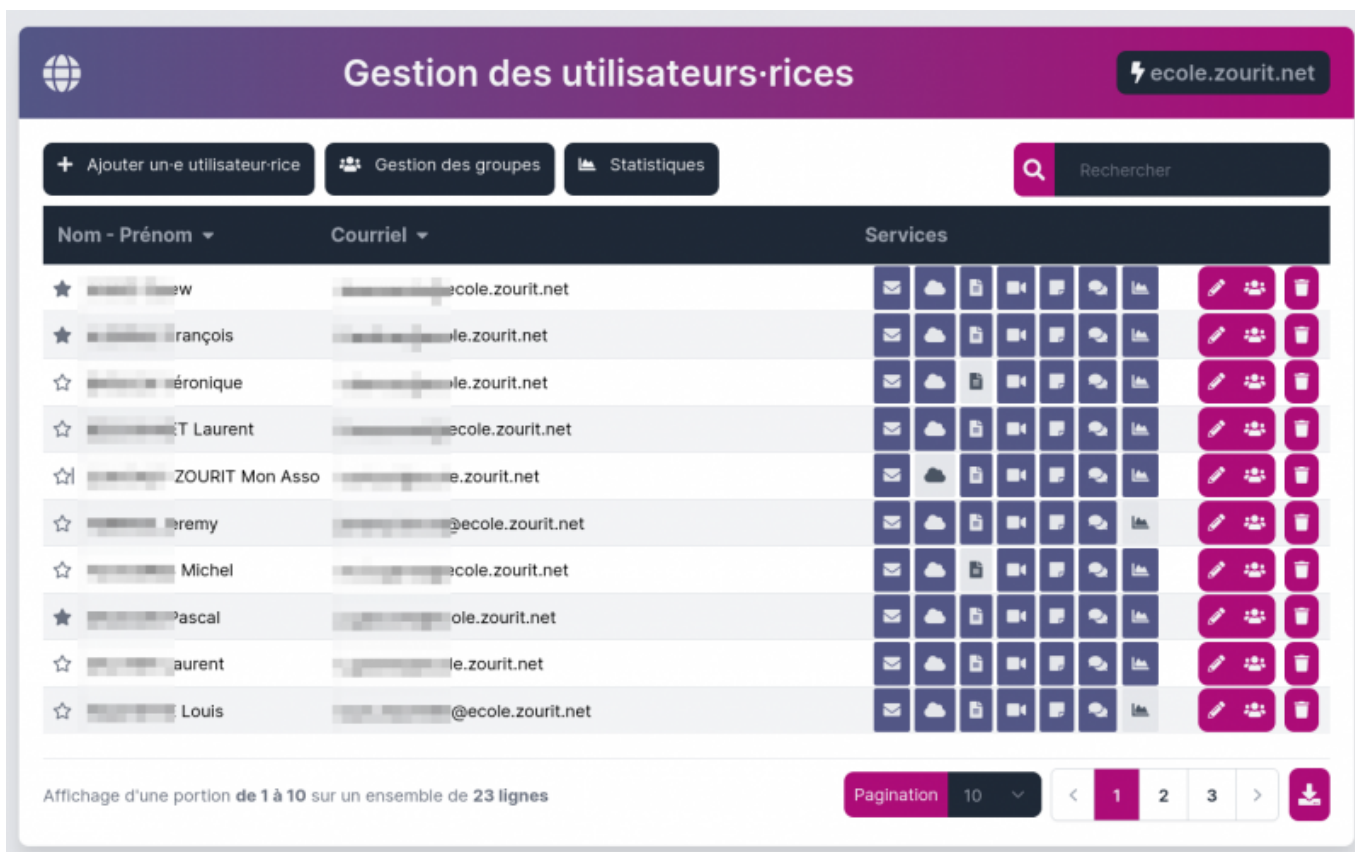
Gestion des utilisateurs·rices

ecole.zourit.net

Ajouter un·e utilisateur·rice

Gestion des groupes

Statistiques

Rechercher

| Nom - Prénom | Courriel | Services |
|---|---|---|
| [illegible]ew | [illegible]ecole.zourit.net | |
| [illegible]rançois | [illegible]le.zourit.net | |
| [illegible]éronique | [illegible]le.zourit.net | |
| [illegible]T Laurent | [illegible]ecole.zourit.net | |
| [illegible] ZOURIT Mon Asso | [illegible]e.zourit.net | |
| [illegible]eremy | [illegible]@ecole.zourit.net | |
| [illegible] Michel | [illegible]ecole.zourit.net | |
| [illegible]Pascal | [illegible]ole.zourit.net | |
| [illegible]aurent | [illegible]le.zourit.net | |
| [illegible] Louis | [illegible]@ecole.zourit.net | |

Affichage d'une portion de 1 à 10 sur un ensemble de 23 lignes

Pagination 10

< 1 2 3 >